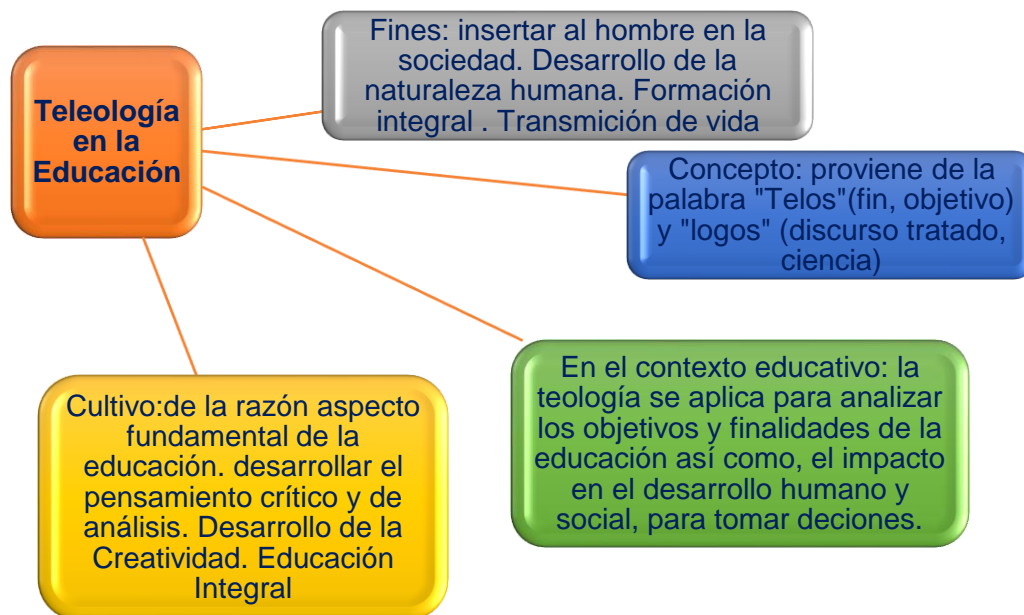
Teleología en la Educación

Fines: insertar al hombre en la sociedad. Desarrollo de la naturaleza humana. Formación integral . Transmición de vida

Concepto: proviene de la palabra "Telos"(fin, objetivo) y "logos" (discurso tratado, ciencia)

En el contexto educativo: la teología se aplica para analizar los objetivos y finalidades de la educación así como, el impacto en el desarrollo humano y social, para tomar deciones.

Cultivo:de la razón aspecto fundamental de la educación. desarrollar el pensamiento crítico y de análisis. Desarrollo de la Creatividad. Educación Integral